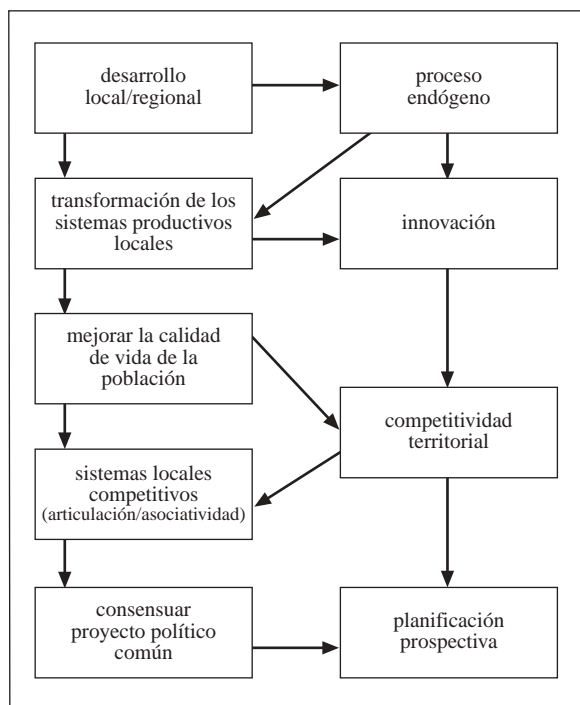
desarrollo local/regional

proceso endógeno

transformación de los sistemas productivos locales

innovación

mejorar la calidad de vida de la población

competitividad territorial

sistemas locales competitivos (articulación/asociatividad)

consensuar proyecto político común

planificación prospectiva